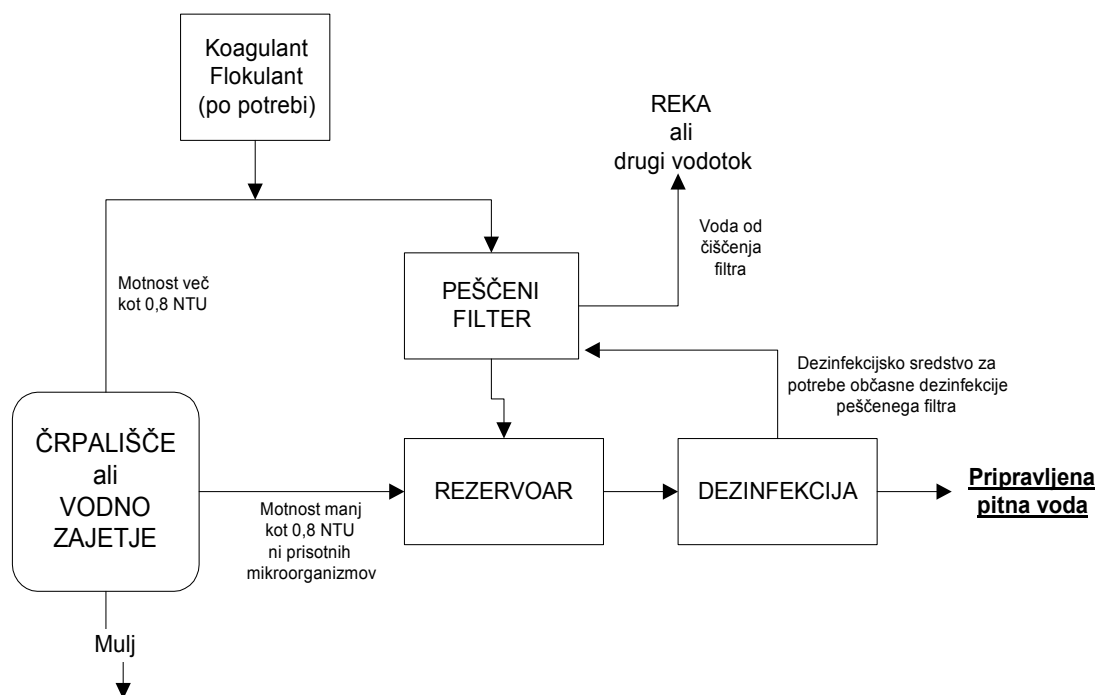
Koagulant
Flokulant
(po potrebi)

REKA
ali
drugi vodotok

Voda od čiščenja filtra

Motnost več kot 0,8 NTU

PEŠČENI FILTER

Dezinfekcijsko sredstvo za potrebe občasne dezinfekcije peščenega filtra

ČRPALIŠČE
ali
VODNO
ZAJETJE

Motnost manj kot 0,8 NTU ni prisotnih mikroorganizmov

REZERVOAR

DEZINFEKCIJA

**Pripravljena pitna voda**

Mulj